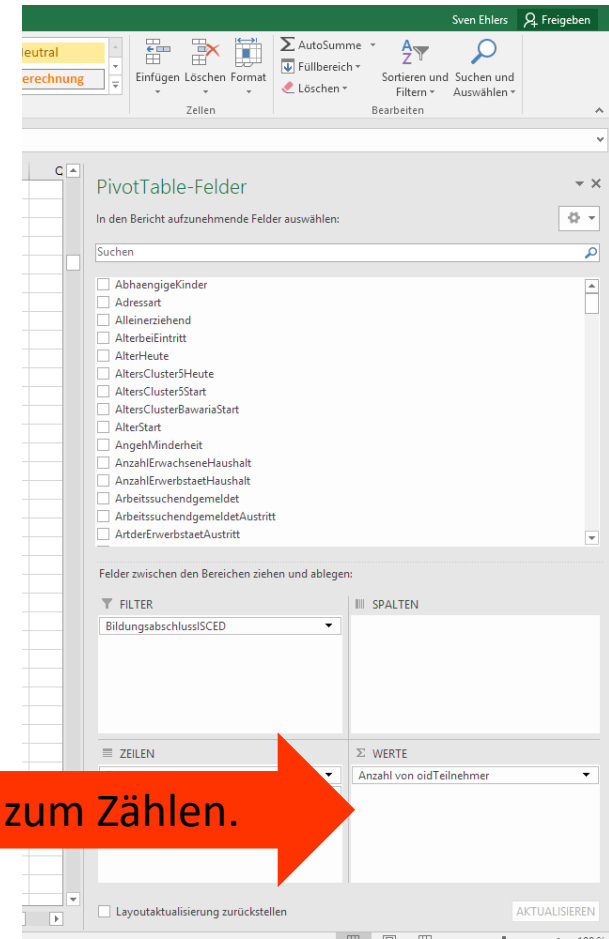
Sven Ehlers Freigeben

eutral
erechnung

Einfügen Löschen Format
Zellen

AutoSumme
Füllbereich
Löschen

Sortieren und Filtern
Suchen und Auswählen
Bearbeiten

C

PivotTable-Felder

In den Bericht aufzunehmende Felder auswählen:

Suchen

AbhaengigeKinder
Adressart
Alleinerziehend
AlterbeiEintritt
AlterHeute
AltersCluster5Heute
AltersCluster5Start
AltersClusterBawariaStart
AlterStart
AngehMinderheit
AnzahlErwachseneHaushalt
AnzahlErwerbstaetHaushalt
Arbeitssuchendgemeldet
ArbeitssuchendgemeldetAustritt
ArtderErwerbstaetAustritt

Felder zwischen den Bereichen ziehen und ablegen:

FILTER
BildungsabschlussISCED

SPALTEN

ZEILEN

WERTE
Anzahl von oidTeilnehmer

zum Zählen.

Layoutaktualisierung zurückstellen

AKTUALISIEREN